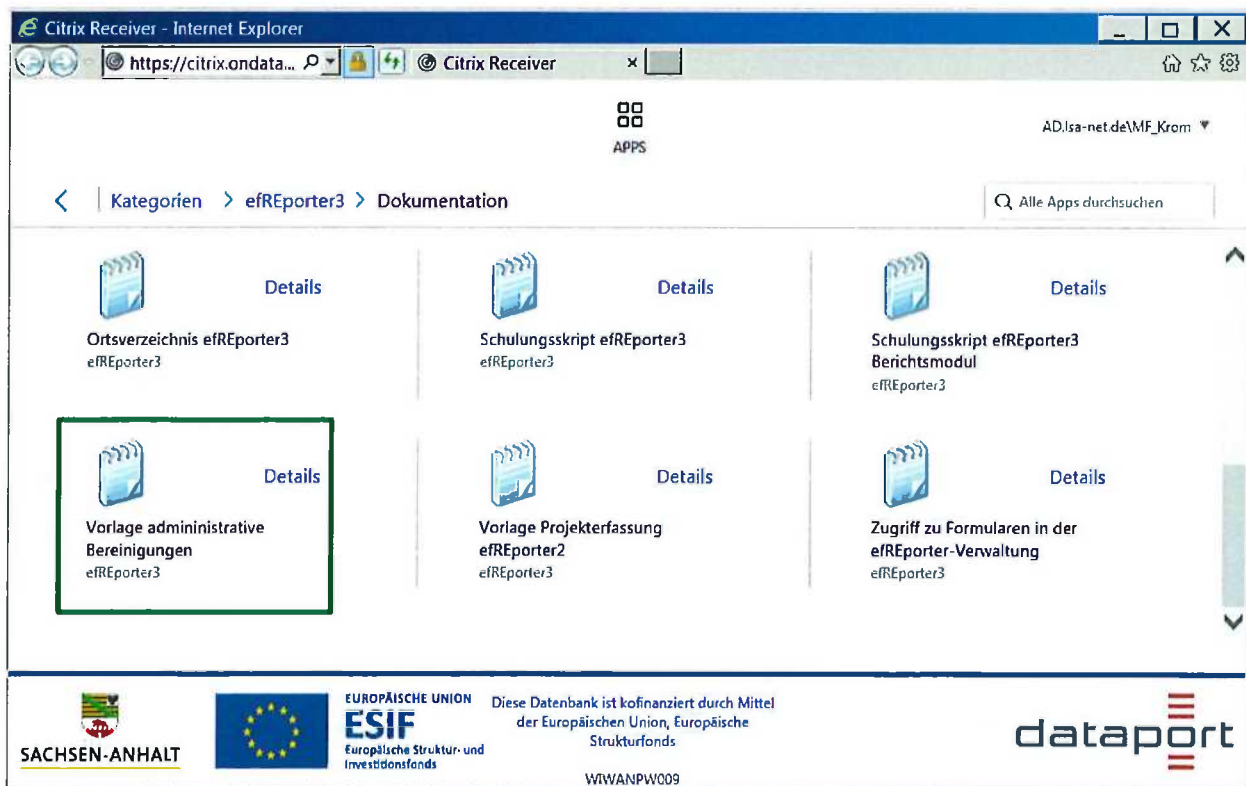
Citrix Receiver - Internet Explorer

https://citrix.ondata...

Citrix Receiver

APPS

AD.lsa-net.de\MF_Krom

Kategorien > efREporter3 > Dokumentation

Alle Apps durchsuchen

Details
Ortsverzeichnis efREporter3
efREporter3

Details
Schulungsskript efREporter3
efREporter3

Details
Schulungsskript efREporter3 Berichtsmodul
efREporter3

Details
Vorlage administrative Bereinigungen
efREporter3

Details
Vorlage Projekterfassung efREporter2
efREporter3

Details
Zugriff zu Formularen in der efREporter-Verwaltung
efREporter3

SACHSEN-ANHALT

EUROPÄISCHE UNION
ESIF
Europäische Struktur- und Investitionsfonds

Diese Datenbank ist kofinanziert durch Mittel der Europäischen Union, Europäische Strukturfonds

WIWANPW009

dataport